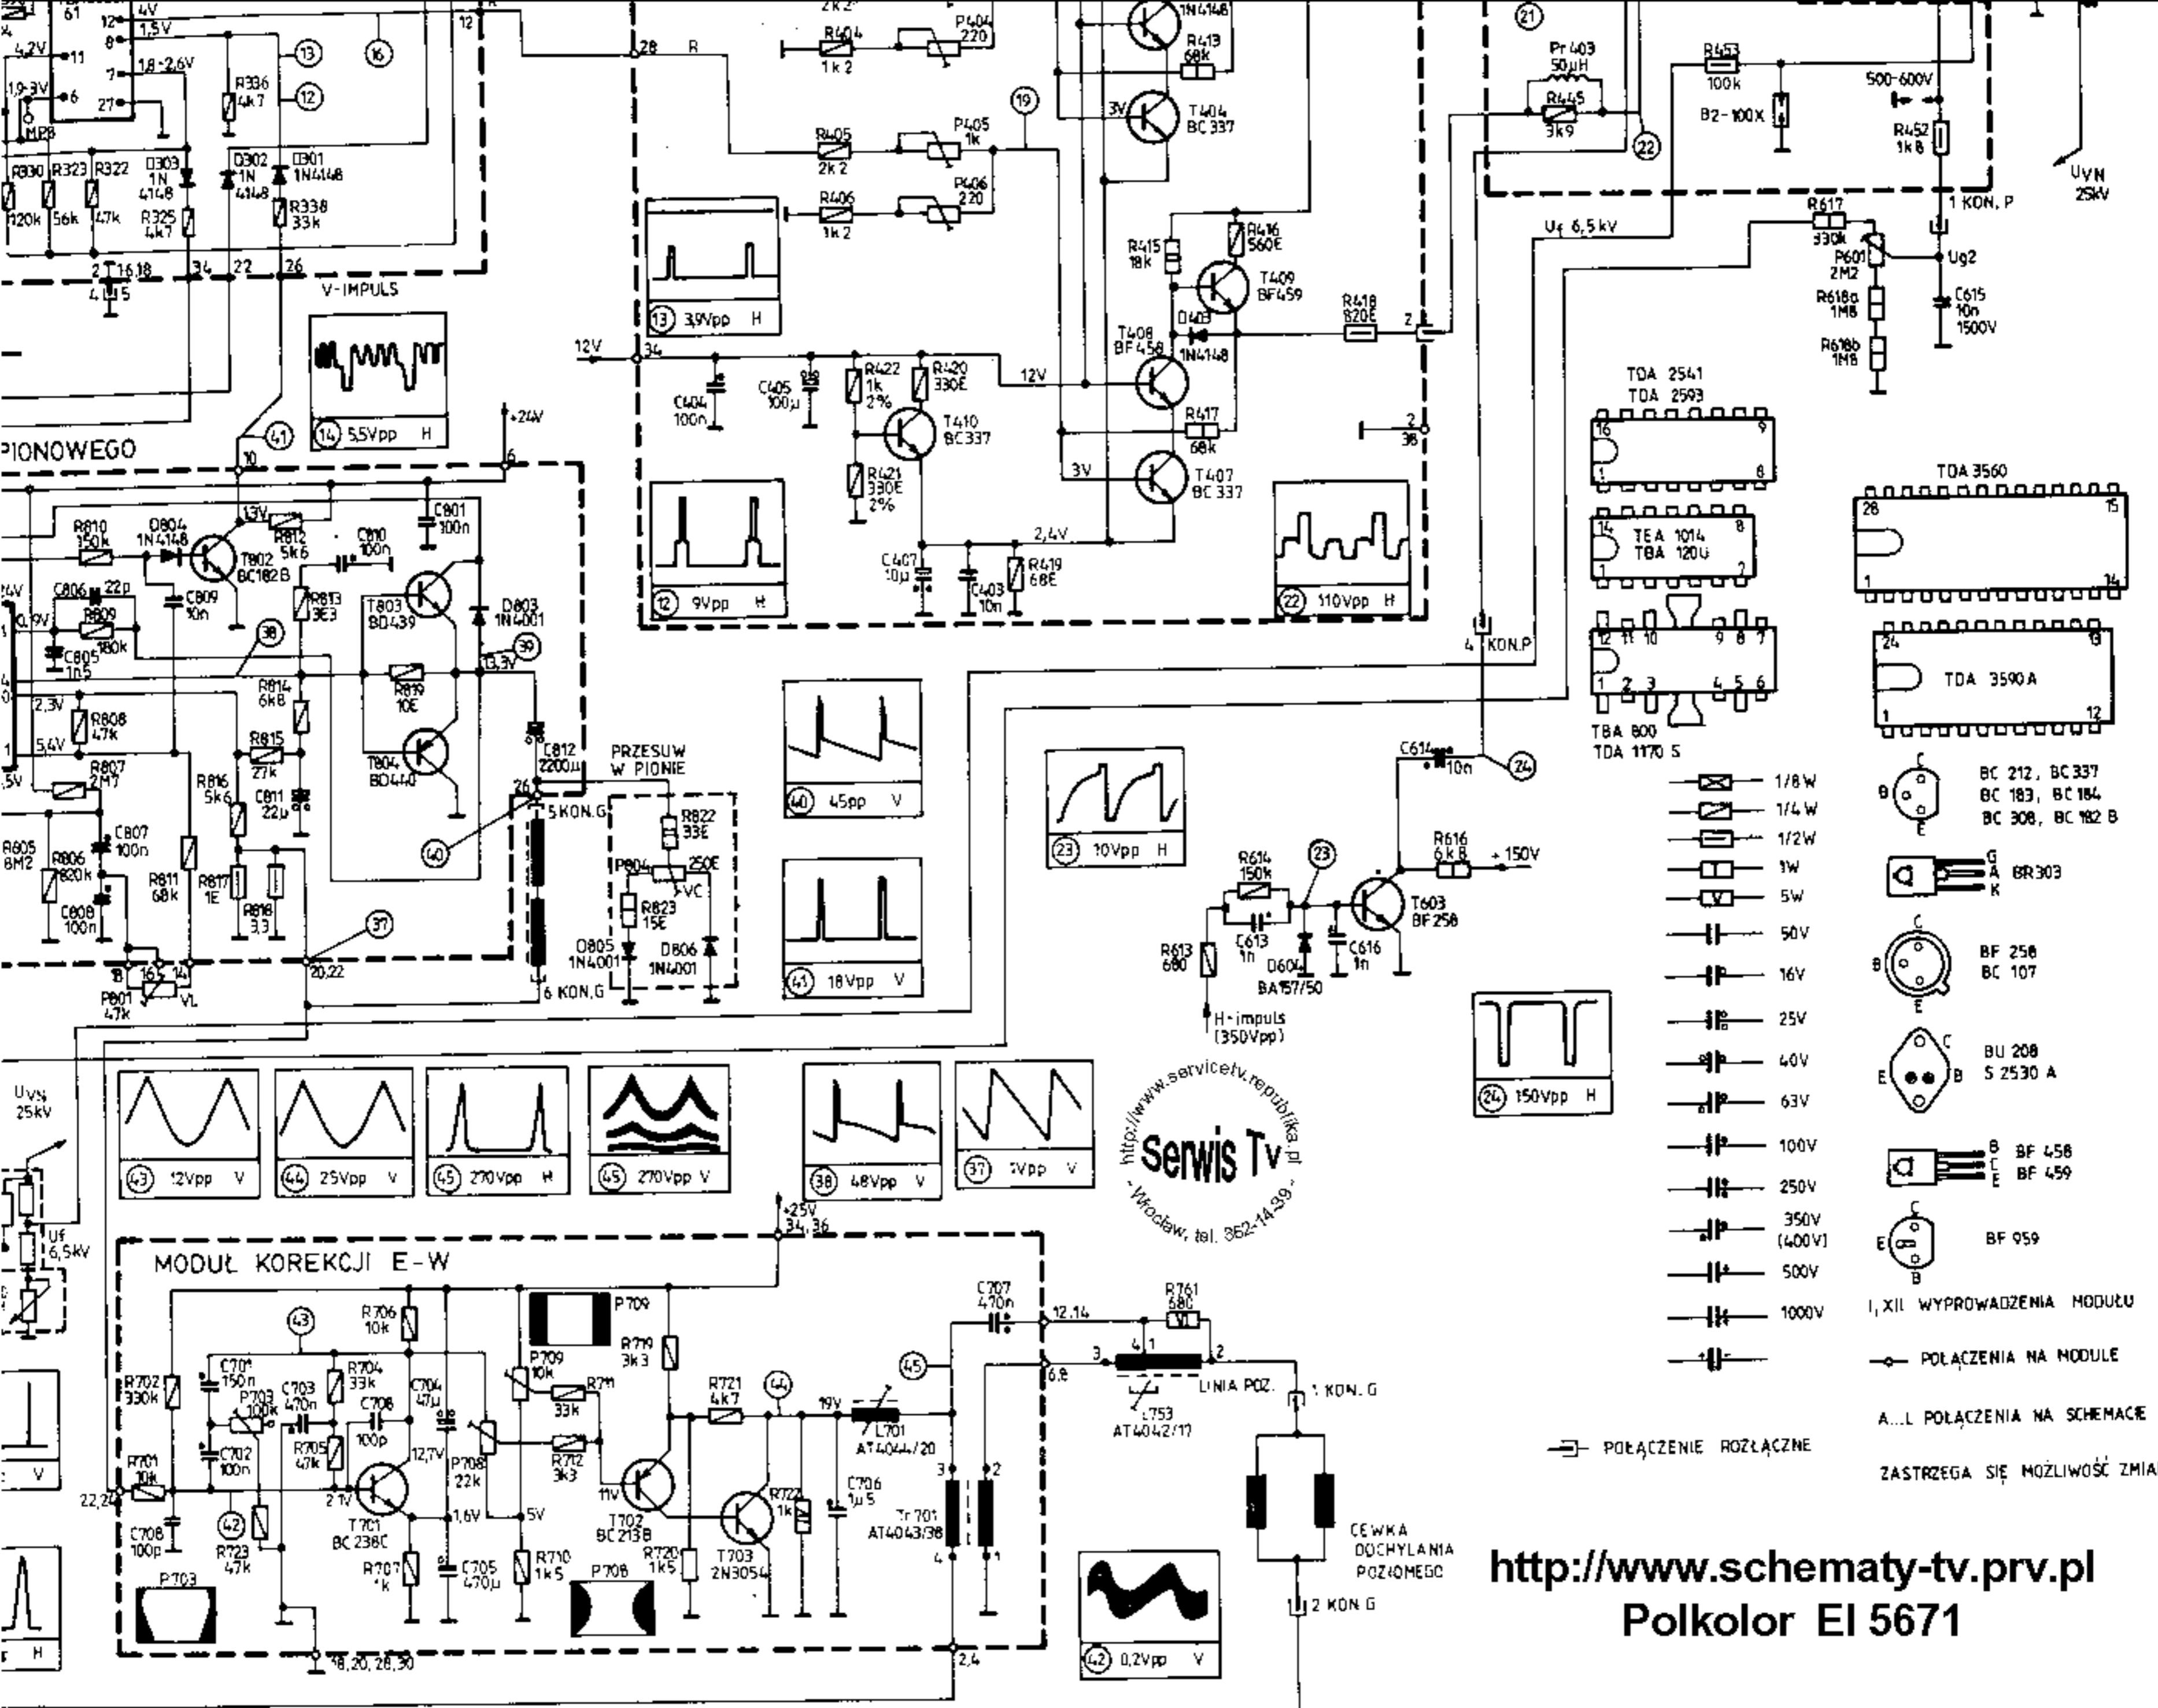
4V
61
12
1,5V
4,2V
8
11
7
1,8-2,6V
1,9-3V
6
27
MP8
R336
4k7
13
12
16
R330
R323
R322
D303
1N 4148
D302
1N 4148
D301
1N4148
120k
56k
47k
R325
4k7
R338
33k
2
16,18
34
22
26
4
5
V-IMPULS
PIONOWEGO
10
41
14 5,5Vpp H
+24V
6
R810
150k
D804
1N4148
13V
T802
BC182B
R812
5k6
C810
100n
C801
100n
C806
22p
R809
180k
C809
10n
R813
3E3
T803
BD439
D803
1N4001
C805
1n5
38
R814
6k8
R819
10E
13,3V
39
2,3V
R808
47k
5,4V
R815
27k
T804
BD440
R807
2M7
R816
5k6
C811
22µ
C807
100n
C812
2200µ
PRZESUW W PIONIE
26
5 KON.G
R822
33E
P804
250E
VC
R823
15E
D805
1N4001
D806
1N4001
R805
8M2
R806
820k
R811
68k
R817
1E
R818
3,3
C808
100n
40
37
18
16
14
P801
47k
VL
20,22
6 KON.G
12
28
R
2k2
R404
1k2
P404
220
R405
2k2
P405
1k
19
R406
1k2
P406
220
13 3,9Vpp H
12V
34
C404
100n
C405
100µ
R422
1k
2%
R420
330E
T410
BC337
R421
330E
2%
C407
10µ
C403
10n
R419
68E
2,4V
12 9Vpp H
1N4148
R413
68k
3V
T404
BC337
R416
560E
R415
18k
T409
BF459
D403
1N4148
T408
BF458
R418
820E
2
12V
R417
68k
3V
T407
BC337
2
36
22 110Vpp H
21
Pr 403
50µH
R445
3k9
22
R453
100k
B2-100X
500-600V
R452
1k8
UVN
25kV
1 KON. P
Uf 6,5 kV
R617
330k
P601
2M2
R618a
1M8
R618b
1M8
Ug2
C615
10n
1500V
TDA 2541
TDA 2593
16
9
1
8
14
TEA 1014
TBA 120U
8
1
7
12 11 10 9 8 7
1 2 3 4 5 6
TBA 800
TDA 1170 S
TDA 3560
28
15
1
14
24
13
TDA 3590A
1
12
4 KON.P
C614
10n
24
40 45pp V
41 18Vpp V
23 10Vpp H
R614
150k
23
R616
6k8
+150V
T603
BF258
R613
680
C613
1n
D604
BA157/50
C616
1n
H-impuls
(350Vpp)
24 150Vpp H
1/8 W
1/4 W
1/2W
1W
5W
50V
16V
25V
40V
63V
100V
250V
350V
(400V)
500V
1000V
BC 212, BC337
BC 183, BC184
BC 308, BC 182 B
G
A
K
BR303
BF 258
BC 107
BU 208
S 2530 A
B
C
E
BF 458
BF 459
BF 959
I, XII WYPROWADZENIA MODUŁU
POŁĄCZENIA NA MODULE
A...L POŁĄCZENIA NA SCHEMACIE
ZASTRZEGA SIĘ MOŻLIWOŚĆ ZMIAN
POŁĄCZENIE ROZŁĄCZNE
Uvn
25kV
Uf
6,5kV
43 12Vpp V
44 25Vpp V
45 270Vpp H
45 270Vpp V
38 48Vpp V
37 1Vpp V
http://www.servicetv.republika.pl
Serwis Tv
- Wrocław, tel. 362-14-39 -
+25V
34,36
MODUŁ KOREKCJI E-W
43
R706
10k
P709
R719
3k3
R702
330k
C701
150n
P703
100k
C703
470n
R704
33k
C708
100p
C704
47µ
P709
10k
R711
33k
R721
4k7
44
19V
L701
AT4044/20
45
C707
470n
12,14
R761
680
3
4
1
2
6,8
LINIA POZ.
L753
AT4042/17
1 KON. G
C702
100n
R705
47k
12,7V
P708
22k
R712
3k3
R701
10k
22,24
2,1V
T701
BC238C
1,6V
5V
11V
T702
BC213B
R722
1k
C706
1µ5
3
2
Tr 701
AT4043/38
4
1
C708
100p
42
R723
47k
R707
1k
C705
470µ
R710
1k5
P708
R720
1k5
T703
2N3054
CEWKA ODCHYLANIA POZIOMEGO
2 KON.G
P703
18,20,28,30
2,4
42 0,2Vpp V
V
H
http://www.schematy-tv.prv.pl
Polkolor EI 5671